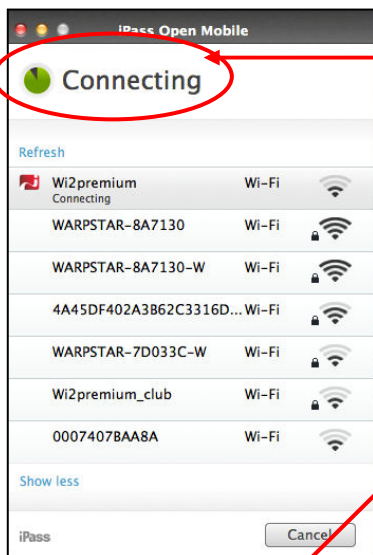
iPass Open Mobile

Connecting

Refresh

| | |
|---|---|
| Wi2premium Connecting | Wi-Fi |
| WARPSTAR-8A7130 | Wi-Fi |
| WARPSTAR-8A7130-W | Wi-Fi |
| 4A45DF402A3B62C3316D... | Wi-Fi |
| WARPSTAR-7D033C-W | Wi-Fi |
| Wi2premium_club | Wi-Fi |
| 0007407BAA8A | Wi-Fi |

Show less

iPass

Cancel